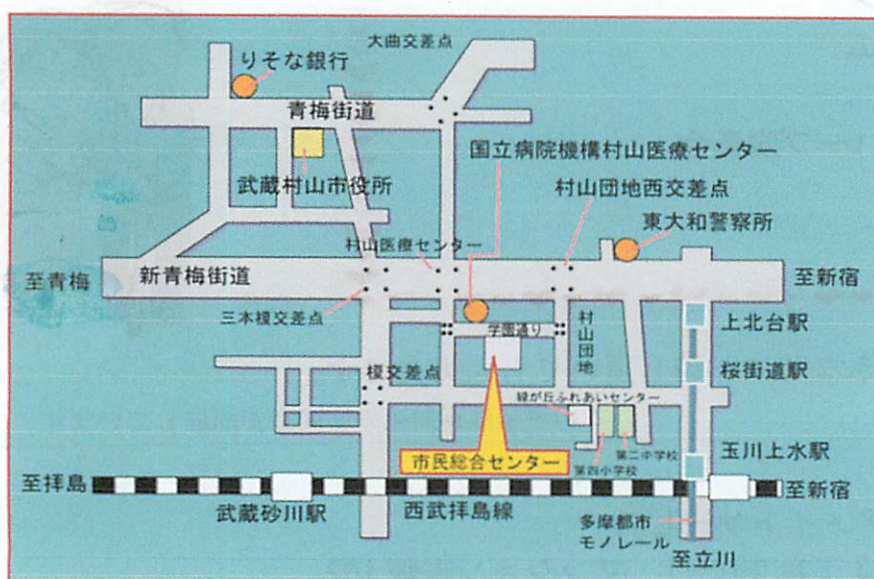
大曲交差点
りそな銀行
青梅街道
武蔵村山市役所
国立病院機構村山医療センター
村山団地西交差点
東大和警察所
村山医療センター
至青梅
新青梅街道
至新宿
三本榎交差点
学園通り
村山団地
上北台駅
榎交差点
桜街道駅
緑が丘ふれあいセンター
第二中学校
第四小学校
玉川上水駅
市民総合センター
至拝島
至新宿
武蔵砂川駅
西武拝島線
多摩都市モノレール
至立川